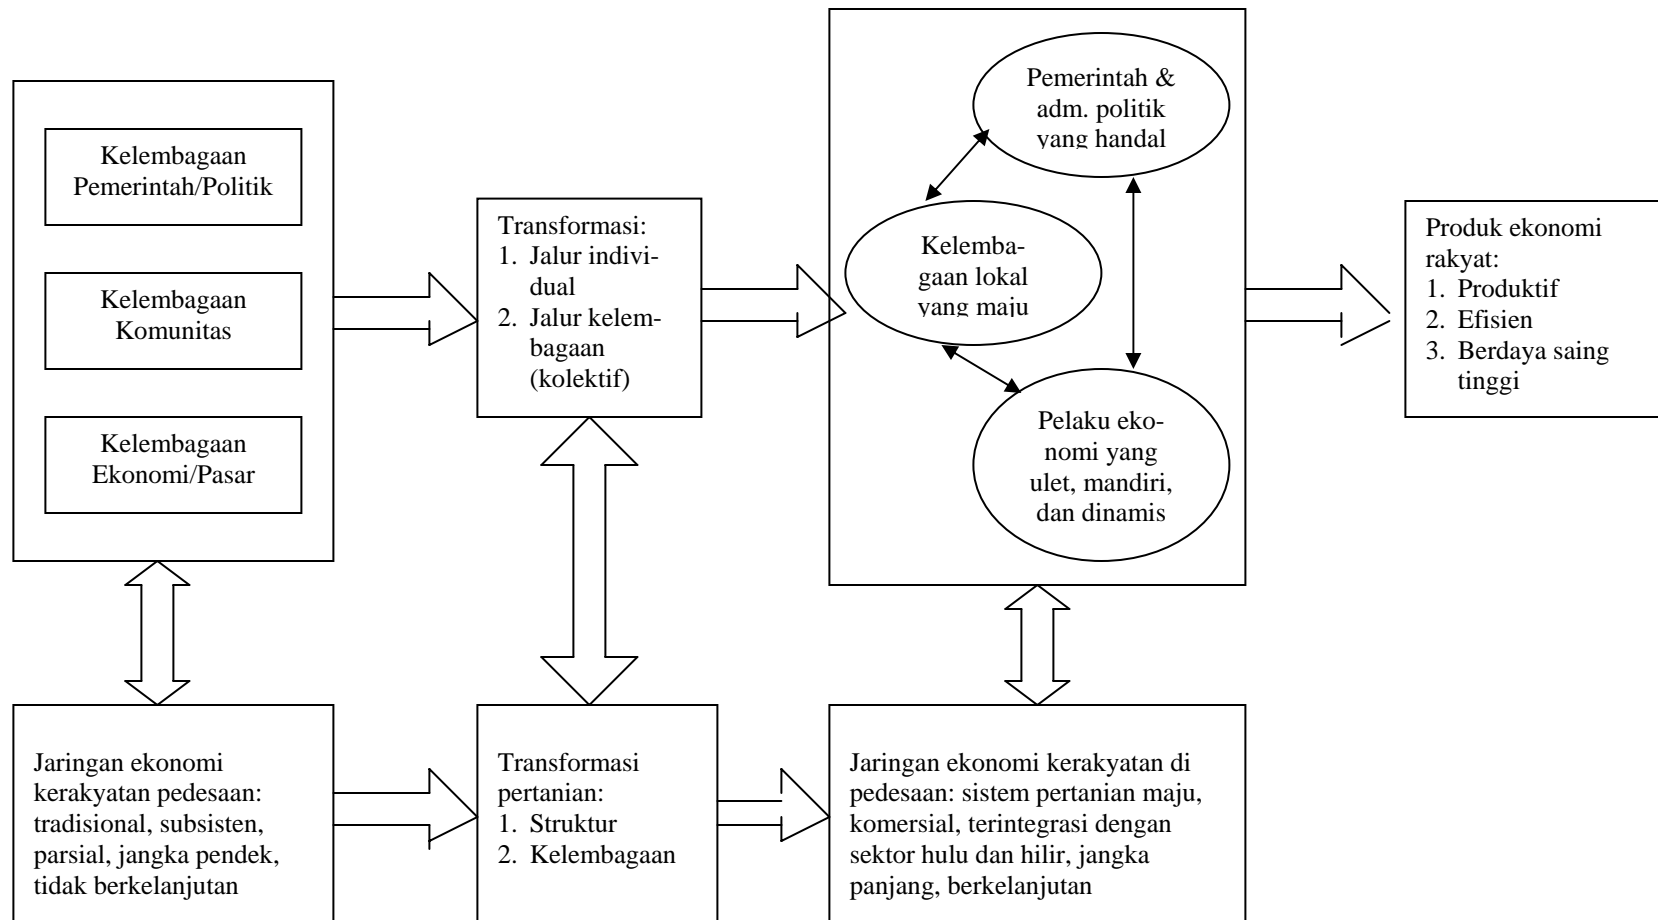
Kelembagaan Pemerintah/Politik

Kelembagaan Komunitas

Kelembagaan Ekonomi/Pasar

Transformasi:
1. Jalur individual
2. Jalur kelembagaan (kolektif)

Pemerintah & adm. politik yang handal

Kelembagaan lokal yang maju

Pelaku ekonomi yang ulet, mandiri, dan dinamis

Produk ekonomi rakyat:
1. Produktif
2. Efisien
3. Berdaya saing tinggi

Jaringan ekonomi kerakyatan pedesaan: tradisional, subsisten, parsial, jangka pendek, tidak berkelanjutan

Transformasi pertanian:
1. Struktur
2. Kelembagaan

Jaringan ekonomi kerakyatan di pedesaan: sistem pertanian maju, komersial, terintegrasi dengan sektor hulu dan hilir, jangka panjang, berkelanjutan